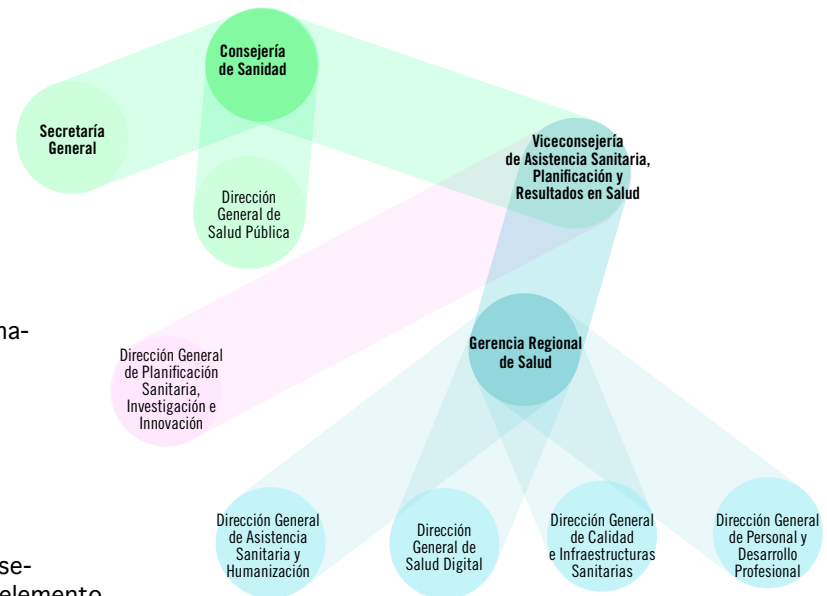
Consejería de Sanidad

Secretaría General

Dirección General de Salud Pública

Viceconsejería de Asistencia Sanitaria, Planificación y Resultados en Salud

na-

Gerencia Regional de Salud

Dirección General de Planificación Sanitaria, Investigación e Innovación

Dirección General de Asistencia Sanitaria y Humanización

Dirección General de Salud Digital

Dirección General de Calidad e Infraestructuras Sanitarias

Dirección General de Personal y Desarrollo Profesional

se-
elemento